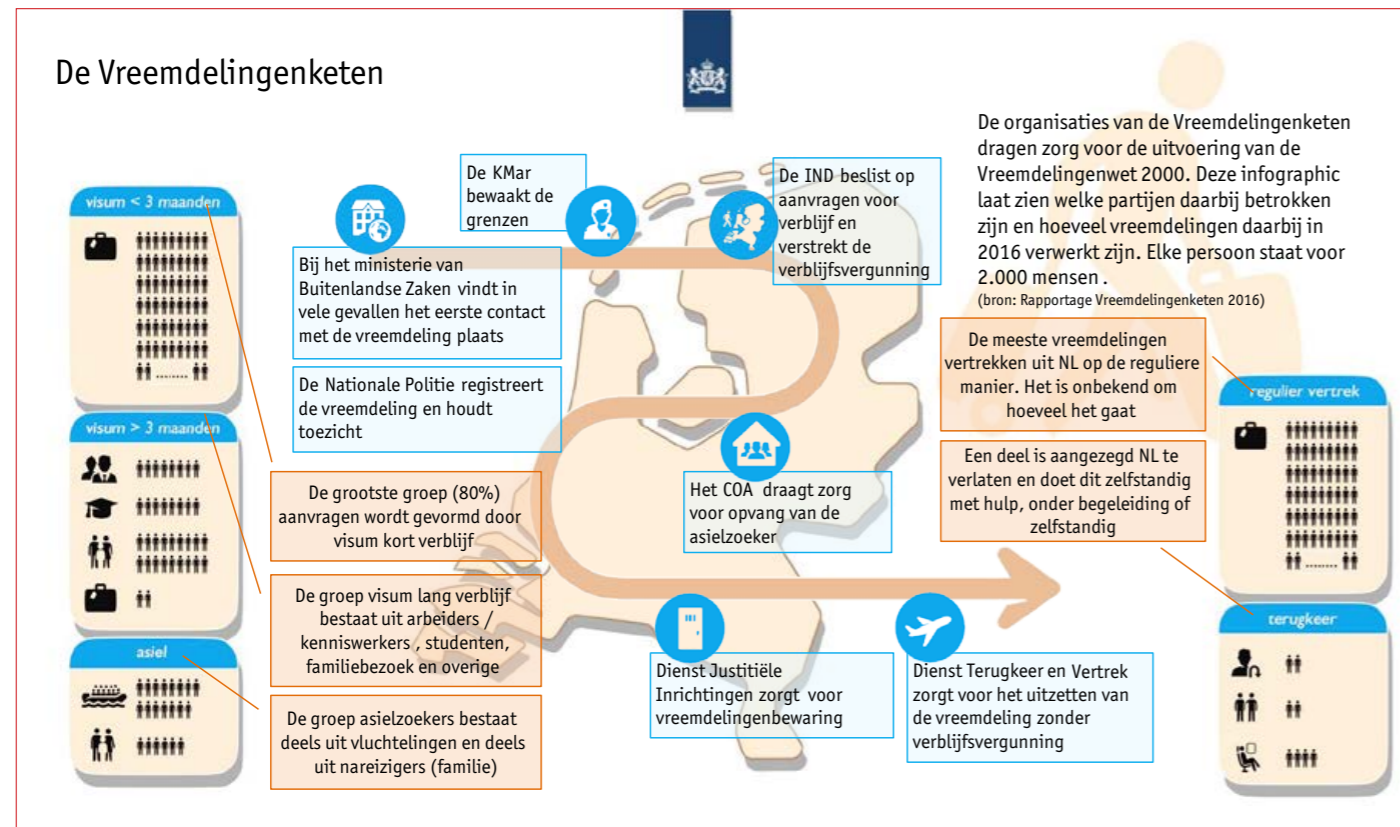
De Vreemdelingenketen

De organisaties van de Vreemdelingenketen dragen zorg voor de uitvoering van de Vreemdelingenwet 2000. Deze infographic laat zien welke partijen daarbij betrokken zijn en hoeveel vreemdelingen daarbij in 2016 verwerkt zijn. Elke persoon staat voor 2.000 mensen .
(bron: Rapportage Vreemdelingenketen 2016)

visum < 3 maanden

visum > 3 maanden

asiel

De KMar bewaakt de grenzen

De IND beslist op aanvragen voor verblijf en verstrekt de verblijfsvergunning

Bij het ministerie van Buitenlandse Zaken vindt in vele gevallen het eerste contact met de vreemdeling plaats

De Nationale Politie registreert de vreemdeling en houdt toezicht

De grootste groep (80%) aanvragen wordt gevormd door visum kort verblijf

De groep visum lang verblijf bestaat uit arbeiders / kenniswerkers , studenten, familiebezoek en overige

De groep asielzoekers bestaat deels uit vluchtelingen en deels uit nareizigers (familie)

Het COA draagt zorg voor opvang van de asielzoeker

Dienst Justitiële Inrichtingen zorgt voor vreemdelingenbewaring

Dienst Terugkeer en Vertrek zorgt voor het uitzetten van de vreemdeling zonder verblijfsvergunning

De meeste vreemdelingen vertrekken uit NL op de reguliere manier. Het is onbekend om hoeveel het gaat

Een deel is aangezegd NL te verlaten en doet dit zelfstandig met hulp, onder begeleiding of zelfstandig

regulier vertrek

terugkeer